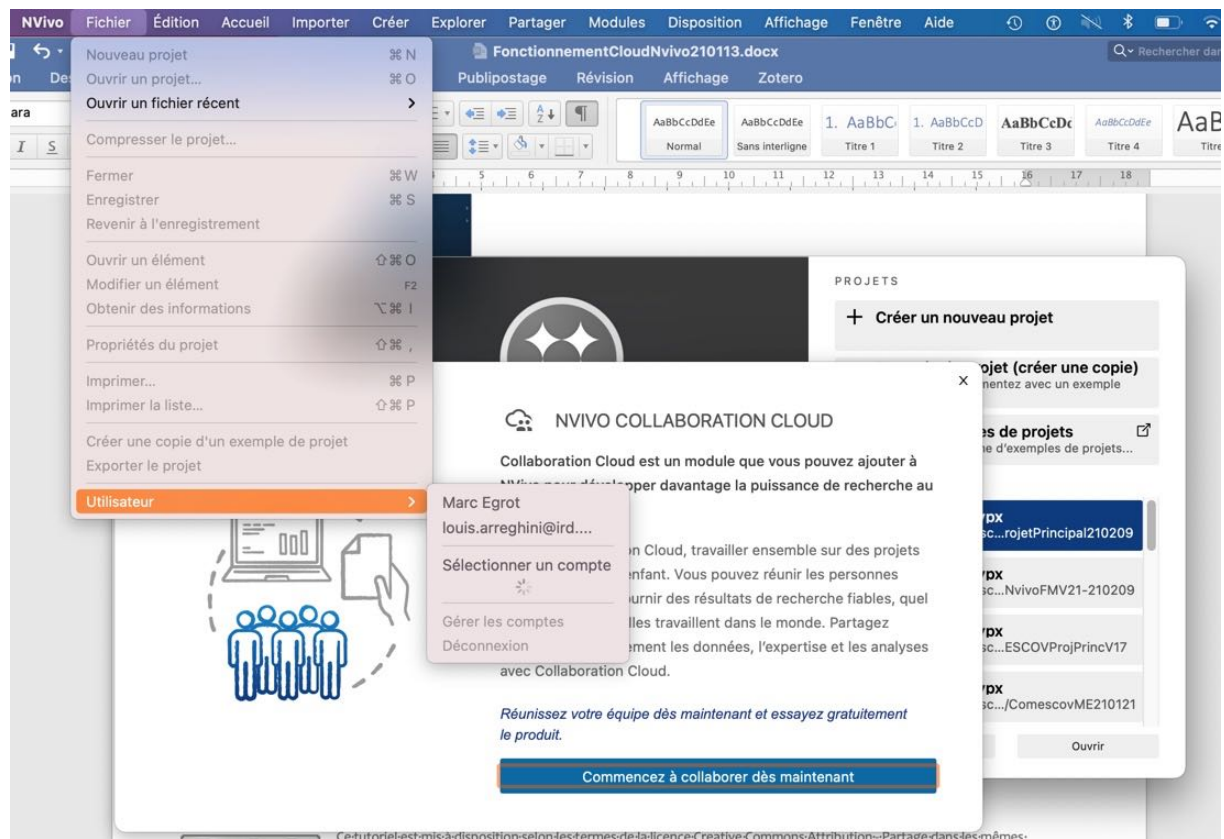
NVivo Fichier Édition Accueil Importer Créer Explorer Partager Modules Disposition Affichage Fenêtre Aide

Nouveau projet ⌘N
Ouvrir un projet... ⌘O
Ouvrir un fichier récent
Compresser le projet...
Fermer ⌘W
Enregistrer ⌘S
Revenir à l'enregistrement
Ouvrir un élément ⇧⌘O
Modifier un élément F2
Obtenir des informations ⌥⌘I
Propriétés du projet ⇧⌘,
Imprimer... ⌘P
Imprimer la liste... ⇧⌘P
Créer une copie d'un exemple de projet
Exporter le projet
Utilisateur

Marc Egrot
louis.arreghini@ird....
Sélectionner un compte
Gérer les comptes
Déconnexion

FonctionnementCloudNvivo210113.docx
Rechercher dar
Publipostage Révision Affichage Zotero
AaBbCcDdEe Normal
AaBbCcDdEe Sans interligne
1. AaBbC Titre 1
1. AaBbCcD Titre 2
AaBbCcDc Titre 3
AaBbCcDdEe Titre 4
AaB Titre

PROJETS
Créer un nouveau projet
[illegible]ojet (créer une copie)
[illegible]entez avec un exemple
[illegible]es de projets
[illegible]e d'exemples de projets...
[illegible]px
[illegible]sc...rojetPrincipal210209
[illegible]px
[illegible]sc...NvivoFMV21-210209
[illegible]px
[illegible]sc...ESCOVProjPrincV17
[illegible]px
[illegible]sc.../ComescovME210121
Ouvrir

NVIVO COLLABORATION CLOUD
Collaboration Cloud est un module que vous pouvez ajouter à NVivo pour développer davantage la puissance de recherche au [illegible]
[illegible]n Cloud, travailler ensemble sur des projets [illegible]enfant. Vous pouvez réunir les personnes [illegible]urnir des résultats de recherche fiables, quel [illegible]lles travaillent dans le monde. Partagez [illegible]ement les données, l'expertise et les analyses avec Collaboration Cloud.

Réunissez votre équipe dès maintenant et essayez gratuitement le produit.

Commencez à collaborer dès maintenant

Ce tutoriel est mis à disposition selon les termes de la licence Creative Commons Attribution - Partage dans les mêmes